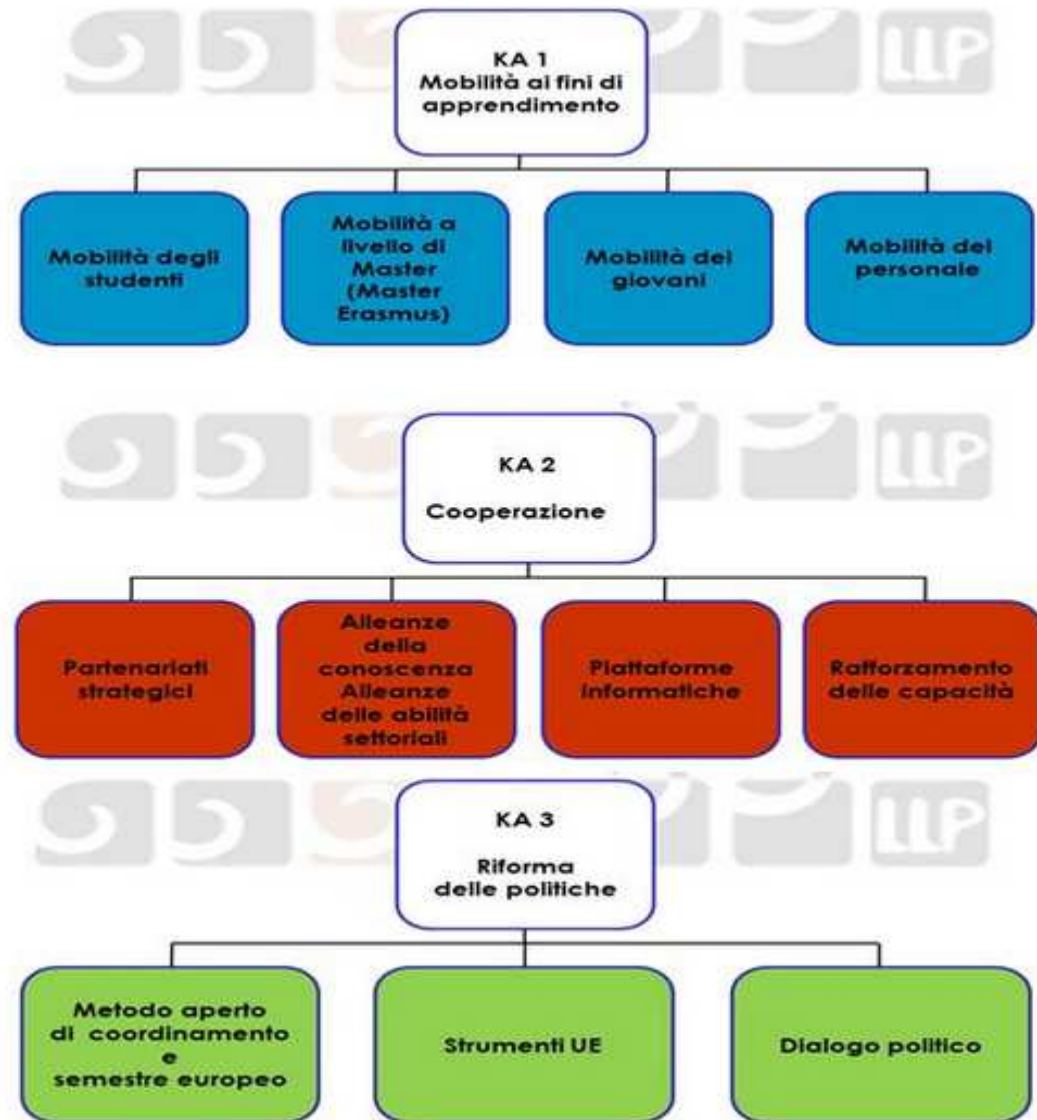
LLP

KA 1
Mobilità ai fini di apprendimento

Mobilità degli studenti

Mobilità a livello di Master (Master Erasmus)

Mobilità dei giovani

Mobilità del personale

LLP

KA 2

Cooperazione

Partenariati strategici

Alleanze della conoscenza Alleanze delle abilità settoriali

Piattaforme informatiche

Rafforzamento delle capacità

LLP

KA 3

Riforma delle politiche

Metodo aperto di coordinamento e semestre europeo

Strumenti UE

Dialogo politico